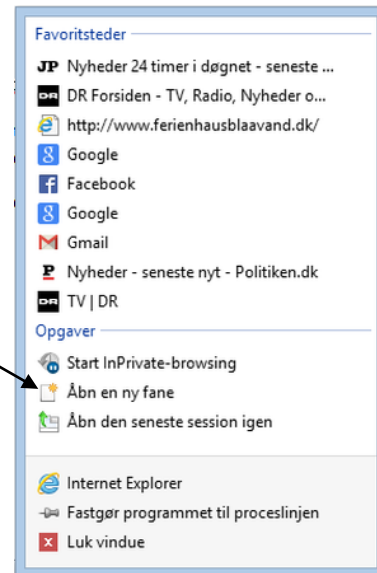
Favoritsteder

JP Nyheder 24 timer i døgnet - seneste ...

DR DR Forsiden - TV, Radio, Nyheder o...

http://www.ferienhausblaavand.dk/

Google

Facebook

Google

Gmail

P Nyheder - seneste nyt - Politiken.dk

DR TV | DR

Opgaver

Start InPrivate-browsing

Åbn en ny fane

Åbn den seneste session igen

Internet Explorer

Fastgør programmet til proceslinjen

Luk vindue